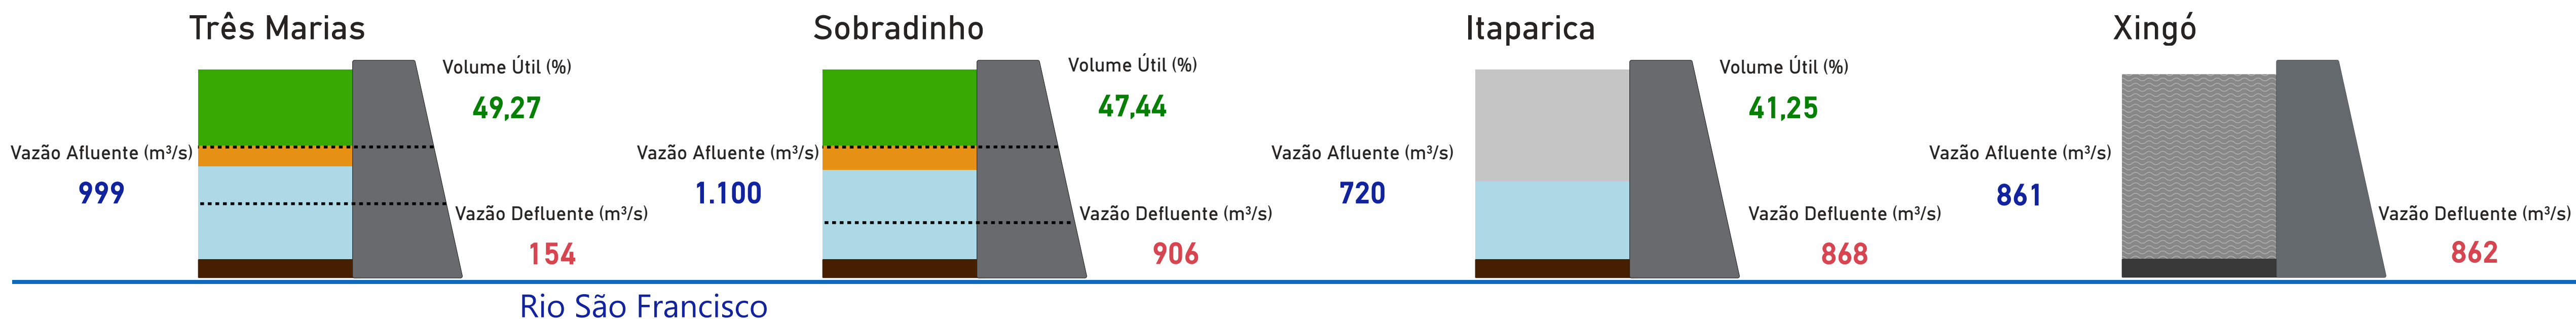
Três Marias

Volume Útil (%)
49,27

Vazão Afluente (m³/s)
999

Vazão Defluente (m³/s)
154

Sobradinho

Volume Útil (%)
47,44

Vazão Afluente (m³/s)
1.100

Vazão Defluente (m³/s)
906

Itaparica

Volume Útil (%)
41,25

Vazão Afluente (m³/s)
720

Vazão Defluente (m³/s)
868

Xingó

Vazão Afluente (m³/s)
861

Vazão Defluente (m³/s)
862

Rio São Francisco